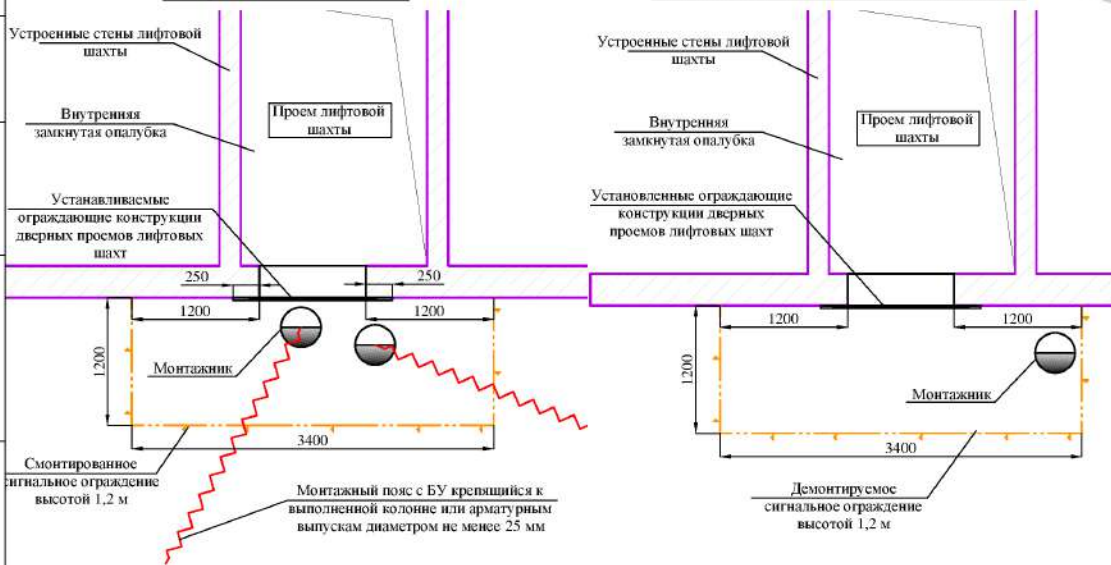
Устроенные стены лифтовой шахты

Внутренняя замкнутая опалубка

Проем лифтовой шахты

Устанавливаемые ограждающие конструкции дверных проемов лифтовых шахт

250

250

1200

1200

1200

Монтажник

3400

Смонтированное сигнальное ограждение высотой 1,2 м

Монтажный пояс с БУ крепящийся к выполненной колонне или арматурным выпускам диаметром не менее 25 мм

Устроенные стены лифтовой шахты

Внутренняя замкнутая опалубка

Проем лифтовой шахты

Установленные ограждающие конструкции дверных проемов лифтовых шахт

1200

1200

1200

Монтажник

3400

Демонтируемое сигнальное ограждение высотой 1,2 м